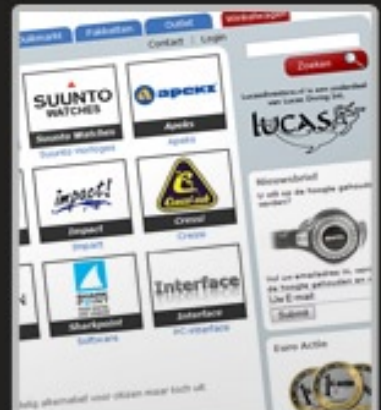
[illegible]markt | Pakketten | Outlet | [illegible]

Contact | Login

Zoeken

SUUNTO WATCHES
Suunto Watches
Suunto Horloges

apeks
Apeks
Apeks

Impact!
Impact
Impact

Cressi
Cressi
Cressi

Sharkpoint
Software

Interface
Interface
PC-interface

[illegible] onderdeel van Lucas Group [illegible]

lucas

Nieuwsbrief
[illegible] de hoogte gehoude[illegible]

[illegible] nieuwsbrief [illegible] de hoogte gehoude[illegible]
Uw E-mail
Submit

Ferm Actie

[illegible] alfabetisch voor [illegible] zoeken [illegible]